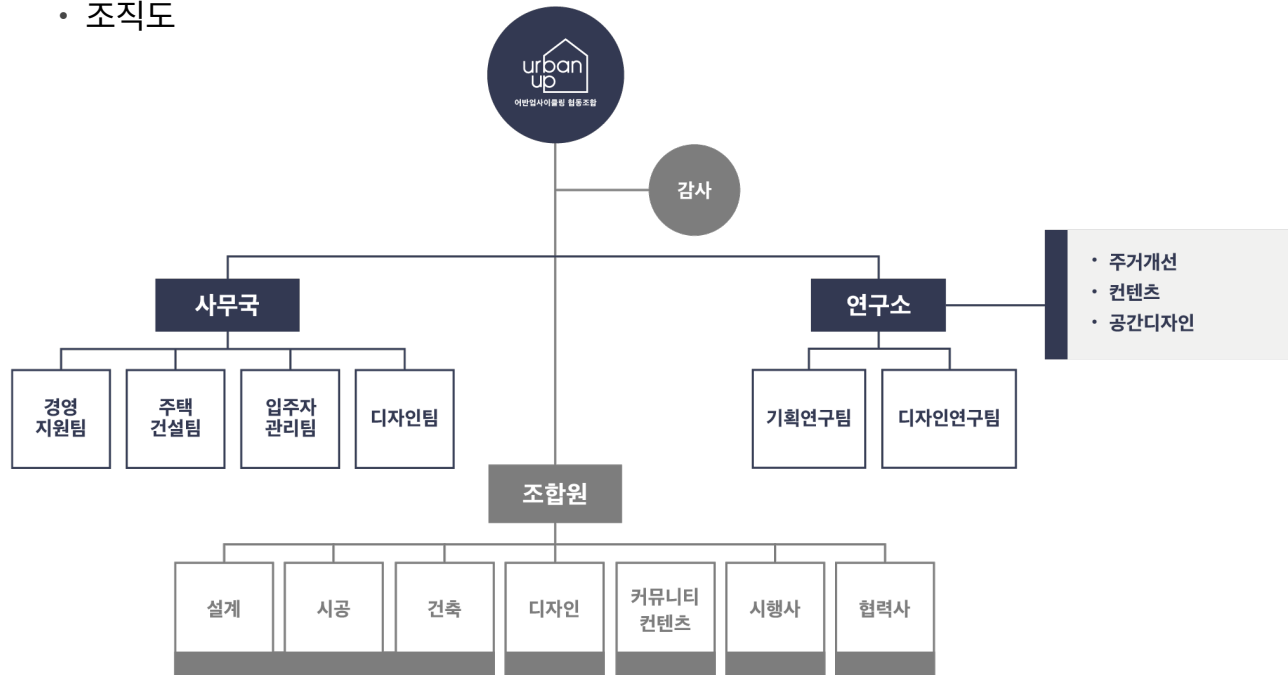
• 조직도

urban up
어반업사이클링 협동조합

감사

사무국

연구소

• 주거개선
• 컨텐츠
• 공간디자인

경영 지원팀

주택 건설팀

입주자 관리팀

디자인팀

기획연구팀

디자인연구팀

조합원

설계

시공

건축

디자인

커뮤니티 컨텐츠

시행사

협력사